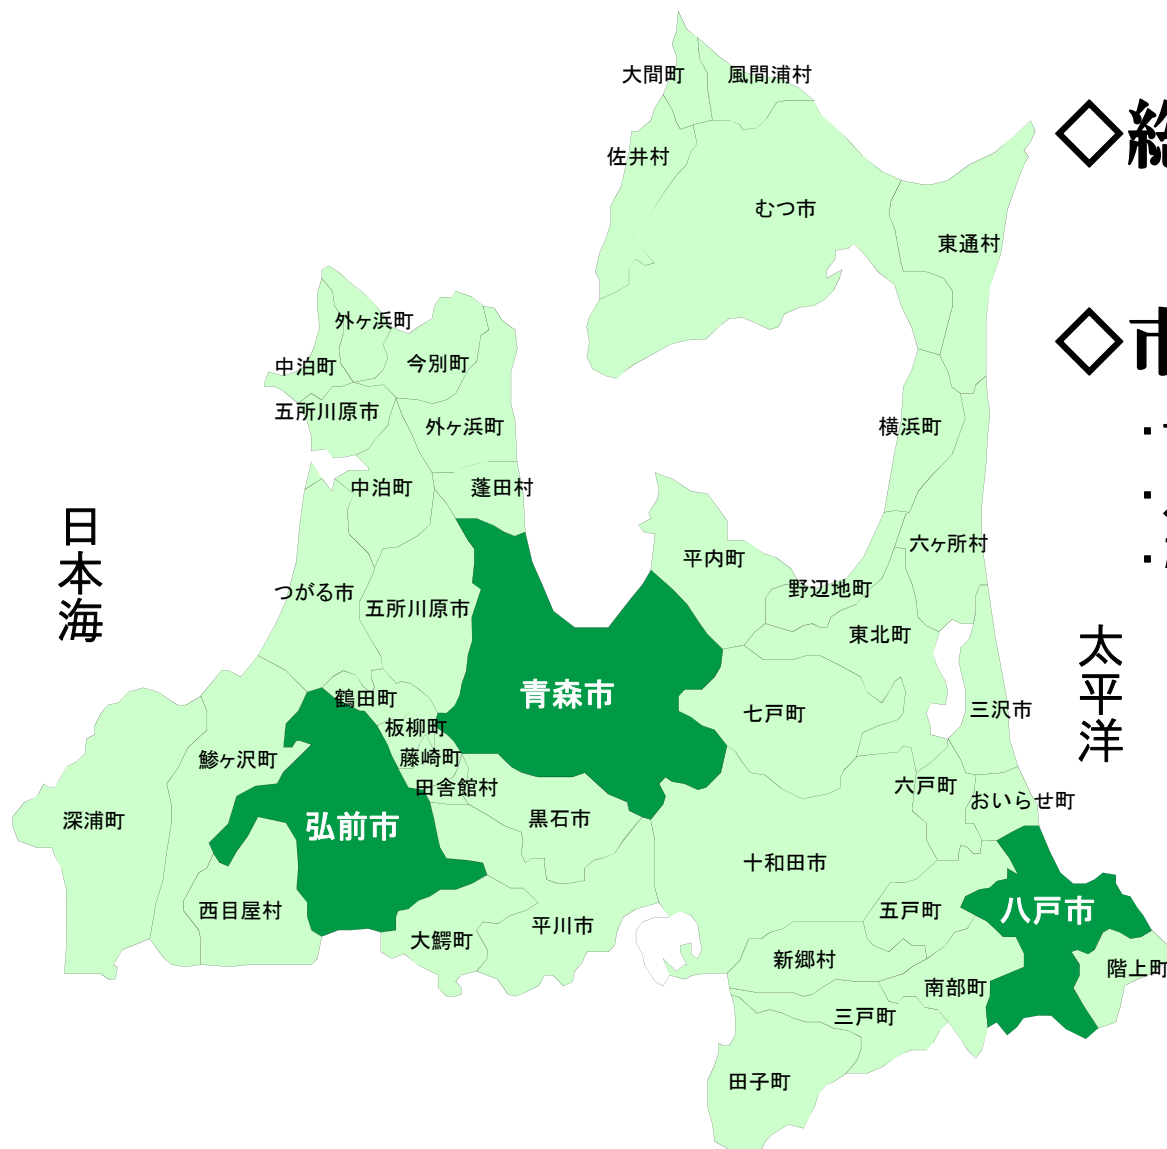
大間町
風間浦村
佐井村
むつ市
東通村
◇総
◇市
外ヶ浜町
中泊町
今別町
五所川原市
外ヶ浜町
横浜町
中泊町
蓬田村
日本海
六ヶ所村
平内町
つがる市
五所川原市
野辺地町
東北町
太平洋
青森市
鶴田町
七戸町
板柳町
三沢市
鰺ヶ沢町
藤崎町
田舎館村
六戸町
おいらせ町
深浦町
弘前市
黒石市
十和田市
西目屋村
八戸市
五戸町
大鰐町
平川市
新郷村
階上町
南部町
三戸町
田子町